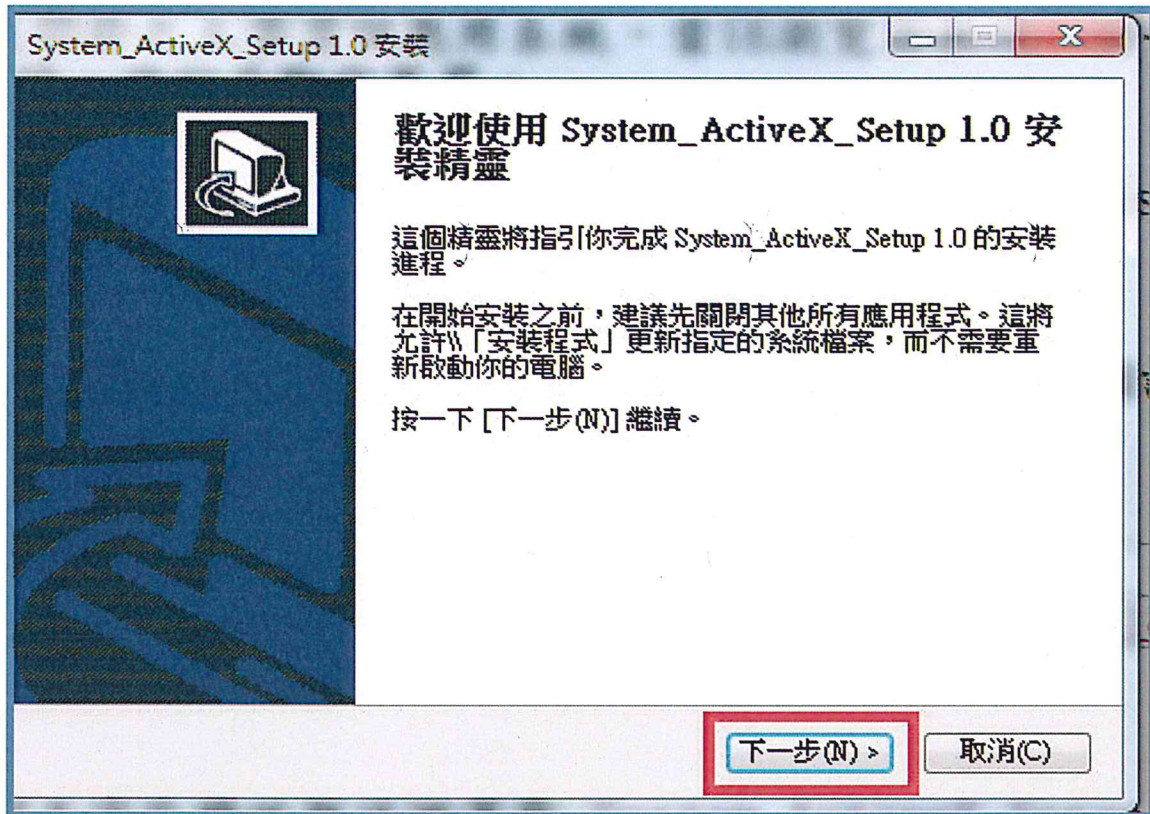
System_ActiveX_Setup 1.0 安裝

歡迎使用 System_ActiveX_Setup 1.0 安裝精靈

這個精靈將指引你完成 System_ActiveX_Setup 1.0 的安裝進程。

在開始安裝之前，建議先關閉其他所有應用程式。這將允許「安裝程式」更新指定的系統檔案，而不需要重新啟動你的電腦。

按一下 [下一步(N)] 繼續。

下一步(N) >

取消(C)